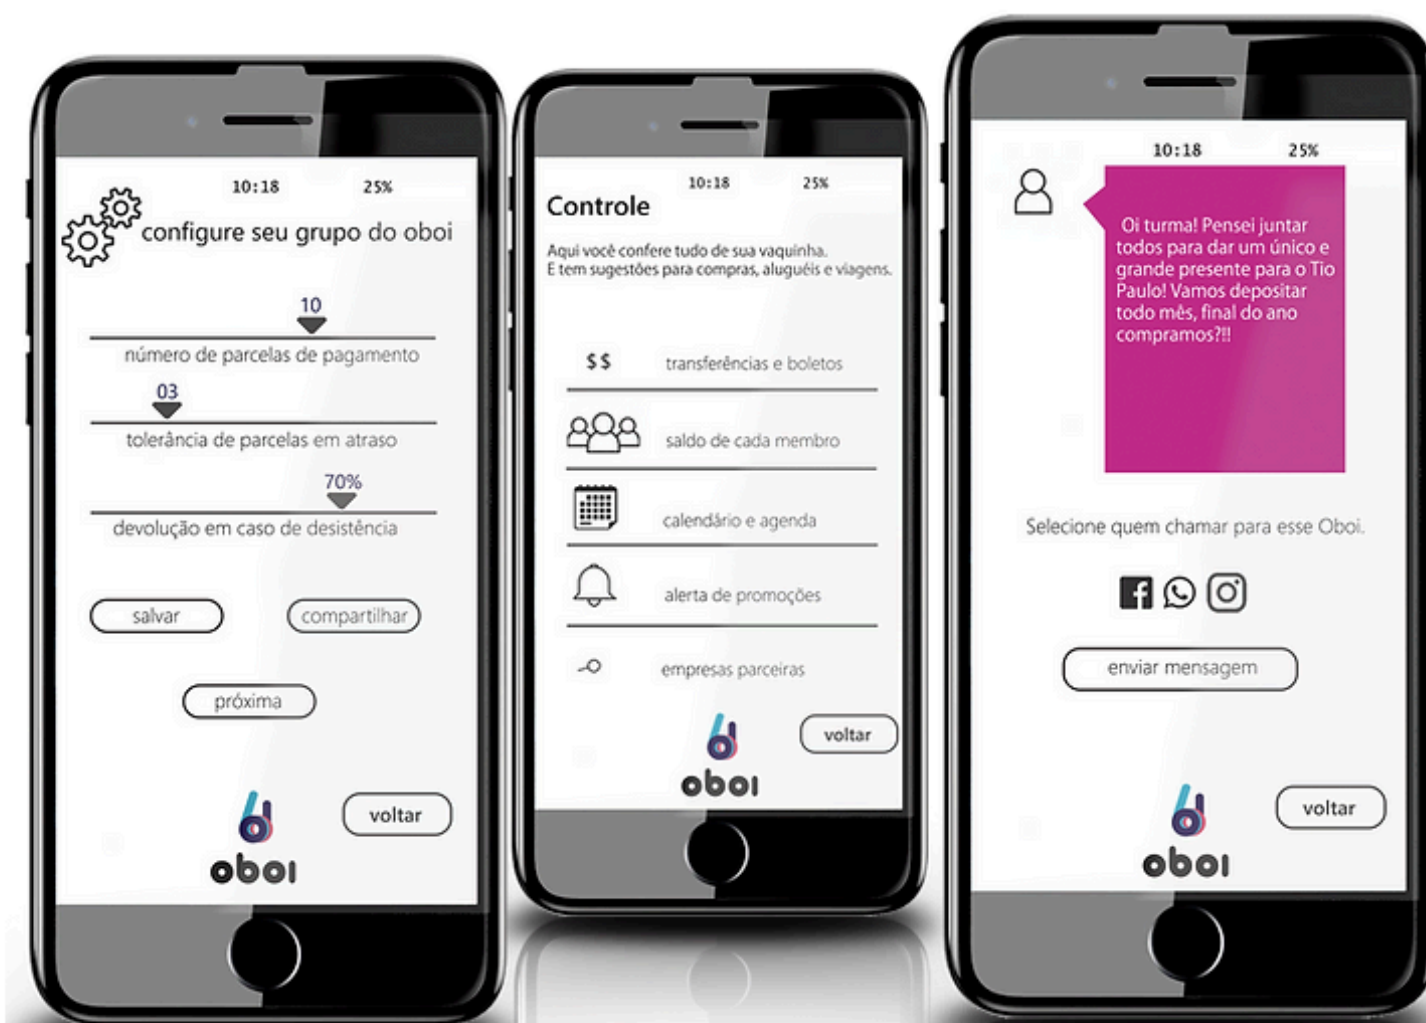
10:18 25%

configure seu grupo do oboi

10
número de parcelas de pagamento

03
tolerância de parcelas em atraso

70%
devolução em caso de desistência

salvar
compartilhar

próxima

voltar

oboi

10:18 25%

Controle

Aqui você confere tudo de sua vaquinha.
E tem sugestões para compras, aluguéis e viagens.

$$ transferências e boletos

saldo de cada membro

calendário e agenda

alerta de promoções

empresas parceiras

voltar

oboi

10:18 25%

Oi turma! Pensei juntar todos para dar um único e grande presente para o Tio Paulo! Vamos depositar todo mês, final do ano compramos?!!

Selecione quem chamar para esse Oboi.

enviar mensagem

voltar

oboi